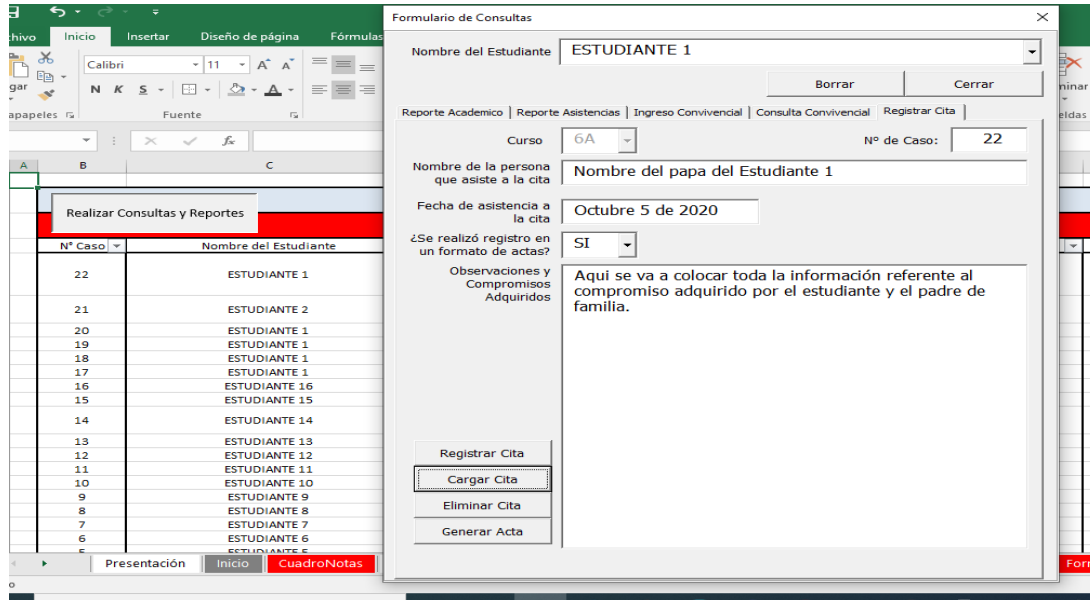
chivo Inicio Insertar Diseño de página Fórmulas

Calibri 11 A A

N K S

gar

apapeles Fuente

eldas

minar

fx

A B C

Realizar Consultas y Reportes

| N° Caso | Nombre del Estudiante |
|---|---|
| 22 | ESTUDIANTE 1 |
| 21 | ESTUDIANTE 2 |
| 20 | ESTUDIANTE 1 |
| 19 | ESTUDIANTE 1 |
| 18 | ESTUDIANTE 1 |
| 17 | ESTUDIANTE 1 |
| 16 | ESTUDIANTE 16 |
| 15 | ESTUDIANTE 15 |
| 14 | ESTUDIANTE 14 |
| 13 | ESTUDIANTE 13 |
| 12 | ESTUDIANTE 12 |
| 11 | ESTUDIANTE 11 |
| 10 | ESTUDIANTE 10 |
| 9 | ESTUDIANTE 9 |
| 8 | ESTUDIANTE 8 |
| 7 | ESTUDIANTE 7 |
| 6 | ESTUDIANTE 6 |
| 5 | ESTUDIANTE 5 |

Presentación Inicio CuadroNotas Forr

Formulario de Consultas

Nombre del Estudiante ESTUDIANTE 1

Borrar Cerrar

Reporte Academico | Reporte Asistencias | Ingreso Convivencial | Consulta Convivencial | Registrar Cita

Curso 6A N° de Caso: 22

Nombre de la persona que asiste a la cita Nombre del papa del Estudiante 1

Fecha de asistencia a la cita Octubre 5 de 2020

¿Se realizó registro en un formato de actas? SI

Observaciones y Compromisos Adquiridos Aqui se va a colocar toda la información referente al compromiso adquirido por el estudiante y el padre de familia.

Registrar Cita

Cargar Cita

Eliminar Cita

Generar Acta